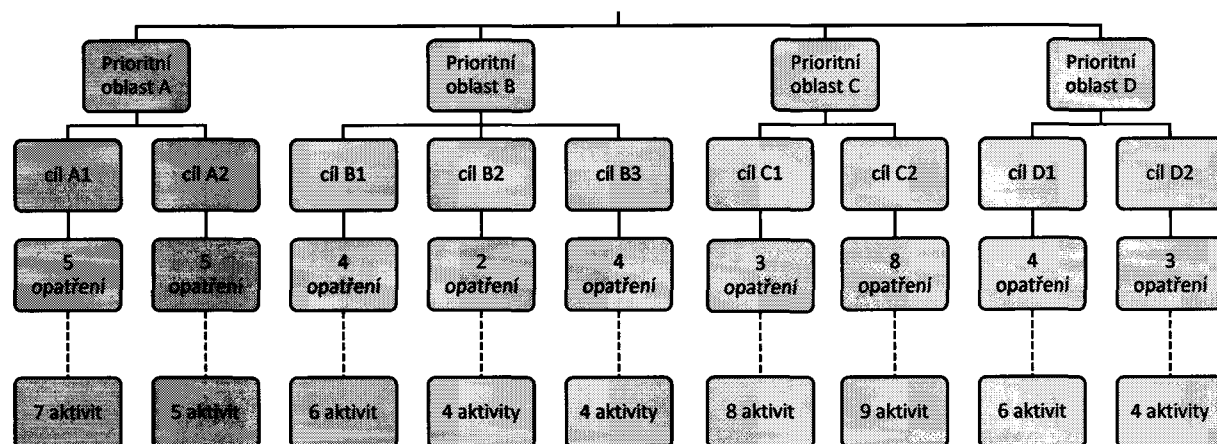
Prioritní oblast A

Prioritní oblast B

Prioritní oblast C

Prioritní oblast D

cíl A1

cíl A2

cíl B1

cíl B2

cíl B3

cíl C1

cíl C2

cíl D1

cíl D2

5 opatření

5 opatření

4 opatření

2 opatření

4 opatření

3 opatření

8 opatření

4 opatření

3 opatření

7 aktivit

5 aktivit

6 aktivit

4 aktivity

4 aktivity

8 aktivit

9 aktivit

6 aktivit

4 aktivity